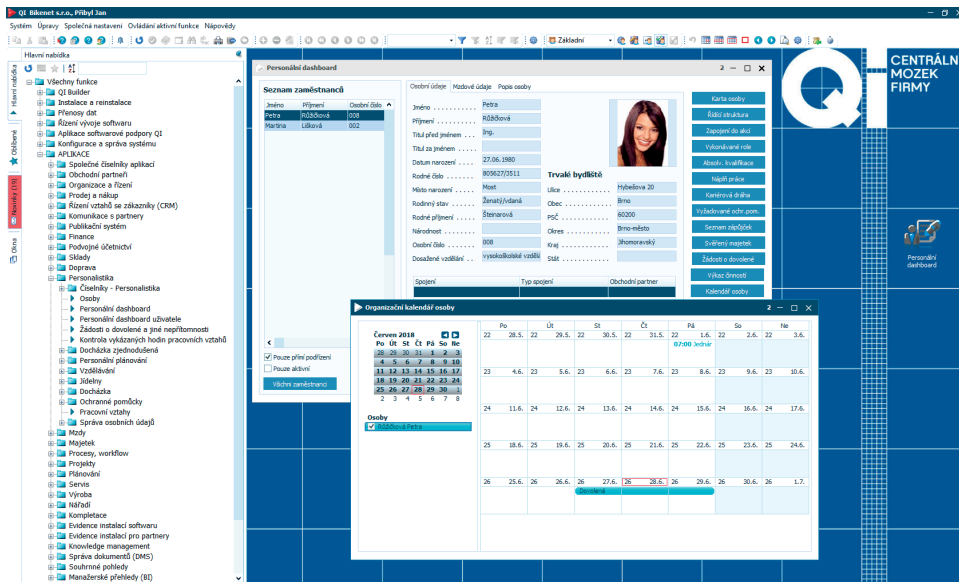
QI Bikenet s.r.o., Příbyl Jan

Systém Úpravy Společná nastavení Ovládání aktivní funkce Nápovědy

Základní

Hlavní nabídka

Všechny funkce
QI Builder
Instalace a reinstalace
Přenosy dat
Řízení vývoje softwaru
Aplikace softwarové podpory QI
Konfigurace a správa systému
APLIKACE
Společné číselníky aplikací
Obchodní partneři
Organizace a řízení
Prodej a nákup
Řízení vztahů se zákazníky (CRM)
Komunikace s partnery
Publikační systém
Finance
Podvojné účetnictví
Sklady
Doprava
Personalistika
Číselníky - Personalistika
Osoby
Personální dashboard
Personální dashboard uživatele
Žádosti o dovolené a jiné nepřítomnosti
Kontrola vykázaných hodin pracovních vztahů
Docházka zjednodušená
Personální plánování
Vzdělávání
Jídelny
Docházka
Ochranné pomůcky
Pracovní vztahy
Správa osobních údajů
Mzdy
Majetek
Procesy, workflow
Projekty
Plánování
Servis
Výroba
Nářadí
Kompletace
Evidence instalací softwaru
Evidence instalací pro partnery
Knowledge management
Správa dokumentů (DMS)
Souhrnné pohledy
Manažerské přehledy (BI)

Hlavní nabídka
Oblíbené
Okna

Personální dashboard

Seznam zaměstnanců

| Jméno | Příjmení | Osobní číslo |
|---|---|---|
| Petra | Růžičková | 008 |
| Martina | Lišková | 002 |

Pouze přímí podřízení
Pouze aktivní
Všichni zaměstnanci

Osobní údaje Mzdové údaje Popis osoby

Jméno Petra
Příjmení Růžičková
Titul před jménem Ing.
Titul za jménem
Datum narození 27.06.1980
Rodné číslo 805627/3511
Místo narození Most
Rodinný stav Ženatý/vdaná
Rodné příjmení Šteinarová
Národnost
Osobní číslo 008
Dosažené vzdělání vysokoškolské vzdělá

Trvalé bydliště
Ulice Hybešova 20
Obec Brno
PSČ 60200
Okres Brno-město
Kraj Jihomoravský
Stát

| Spojení | Typ spojení | Obchodní partner |
|---|---|---|

Karta osoby
Řídící struktura
Zapojení do akcí
Vykonávané role
Absolv. kvalifikace
Náplň práce
Kariérová dráha
Vyžadované ochr.pom.
Seznam zápůjček
Svěřený majetek
Žádosti o dovolené
Výkaz činností
Kalendář osoby

Organizační kalendář osoby

Červen 2018
Po Út St Čt Pá So Ne
28 29 30 31 1 2 3
4 5 6 7 8 9 10
11 12 13 14 15 16 17
18 19 20 21 22 23 24
25 26 27 28 29 30 1
2 3 4 5 6 7 8

Osoby
Růžičková Petra

| Po | Út | St | Čt | Pá | So | Ne |
|---|---|---|---|---|---|---|
| 22 28.5. | 22 29.5. | 22 30.5. | 22 31.5. | 22 1.6. 07:00 Jednání | 22 2.6. | 22 3.6. |
| 23 4.6. | 23 5.6. | 23 6.6. | 23 7.6. | 23 8.6. | 23 9.6. | 23 10.6. |
| 24 11.6. | 24 12.6. | 24 13.6. | 24 14.6. | 24 15.6. | 24 16.6. | 24 17.6. |
| 25 18.6. | 25 19.6. | 25 20.6. | 25 21.6. | 25 22.6. | 25 23.6. | 25 24.6. |
| 26 25.6. | 26 26.6. | 26 27.6. Dovolená | 26 28.6. | 26 29.6. | 26 30.6. | 26 1.7. |

CENTRÁLNÍ MOZEK FIRMY

Personální dashboard